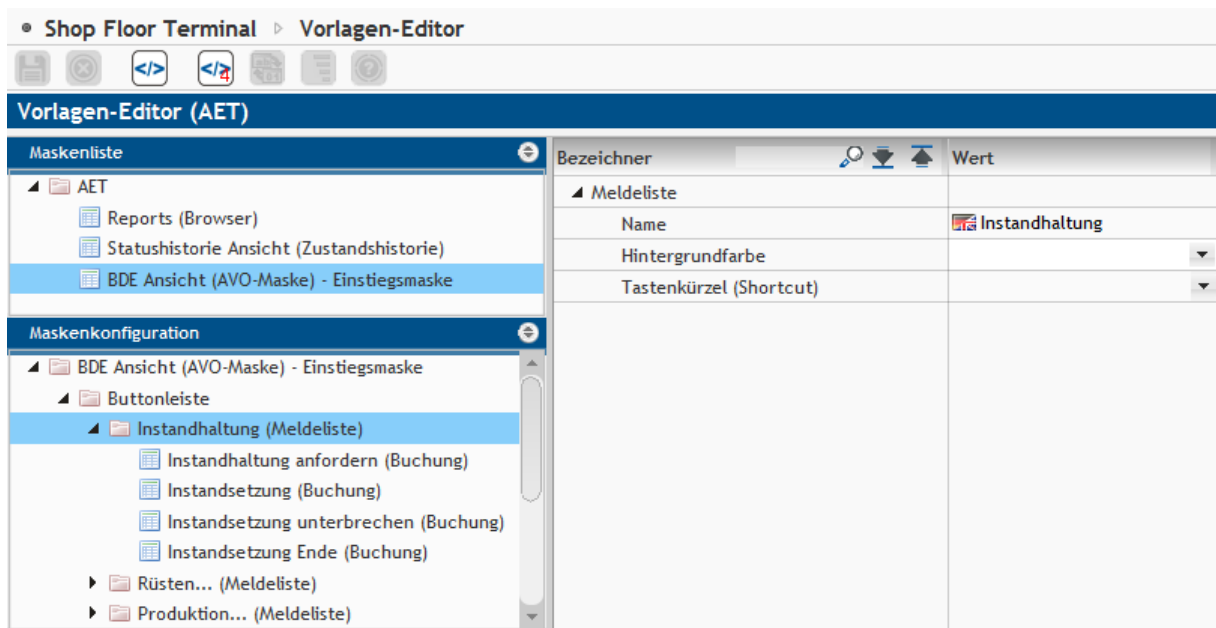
Shop Floor Terminal ▹ Vorlagen-Editor

Vorlagen-Editor (AET)

Maskenliste

AET
Reports (Browser)
Statushistorie Ansicht (Zustandshistorie)
BDE Ansicht (AVO-Maske) - Einstiegsmaske

Maskenkonfiguration

BDE Ansicht (AVO-Maske) - Einstiegsmaske
Buttonleiste
Instandhaltung (Meldeliste)
Instandhaltung anfordern (Buchung)
Instandsetzung (Buchung)
Instandsetzung unterbrechen (Buchung)
Instandsetzung Ende (Buchung)
Rüsten... (Meldeliste)
Produktion... (Meldeliste)

| Bezeichner | Wert |
|---|---|
| Meldeliste | |
| Name | Instandhaltung |
| Hintergrundfarbe | |
| Tastenkürzel (Shortcut) | |